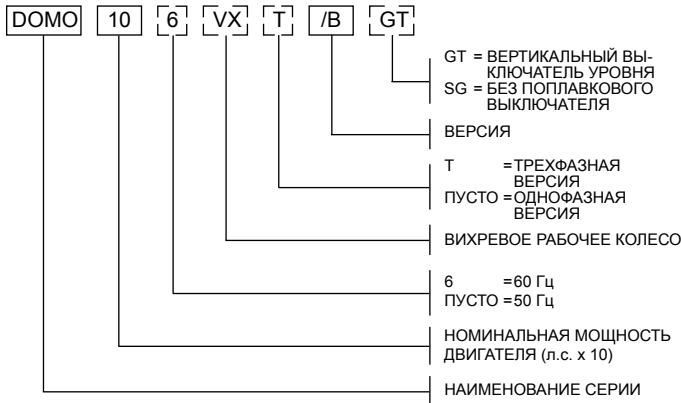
DOMO 10 6 VX T /B GT

GT = ВЕРТИКАЛЬНЫЙ ВЫКЛЮЧАТЕЛЬ УРОВНЯ
SG = БЕЗ ПОПЛАВКОВОГО ВЫКЛЮЧАТЕЛЯ

ВЕРСИЯ

T = ТРЕХФАЗНАЯ ВЕРСИЯ
ПУСТО = ОДНОФАЗНАЯ ВЕРСИЯ

ВИХРЕВОЕ РАБОЧЕЕ КОЛЕСО

6 = 60 Гц
ПУСТО = 50 Гц

НОМИНАЛЬНАЯ МОЩНОСТЬ ДВИГАТЕЛЯ (л.с. x 10)

НАИМЕНОВАНИЕ СЕРИИ